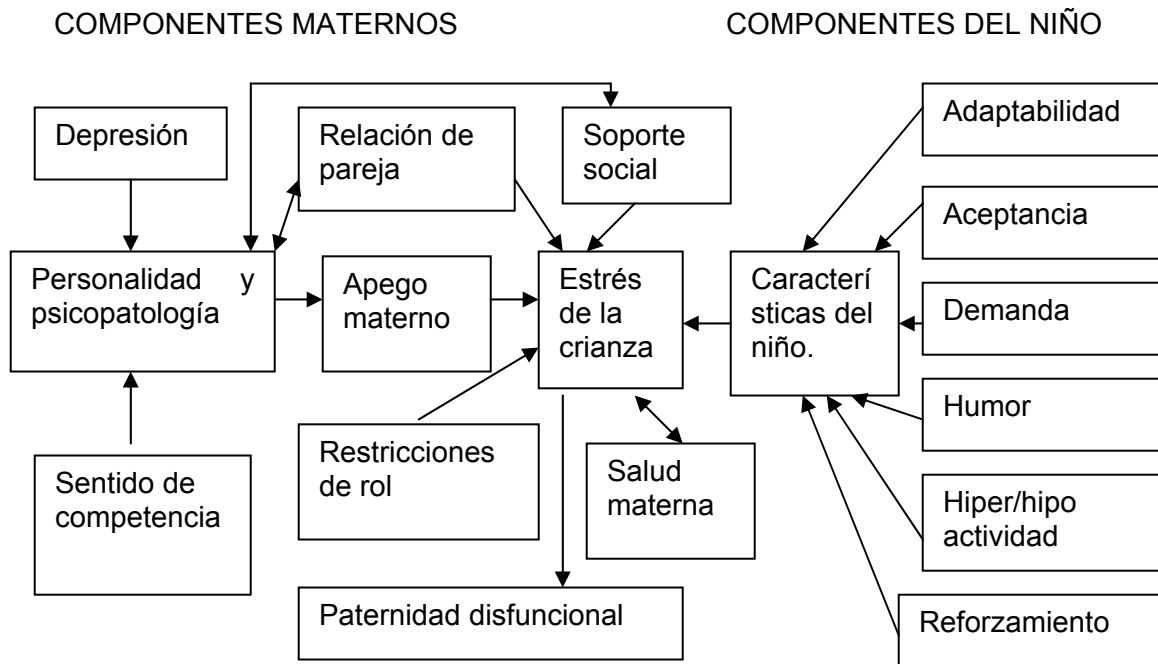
COMPONENTES MATERNOS

COMPONENTES DEL NIÑO

Depresión

Relación de pareja

Soporte social

Adaptabilidad

Aceptancia

Personalidad y psicopatología

Apego materno

Estrés de la crianza

Característica sticas del niño.

Demanda

Humor

Restricciones de rol

Salud materna

Sentido de competencia

Hiper/hipo actividad

Paternidad disfuncional

Reforzamiento